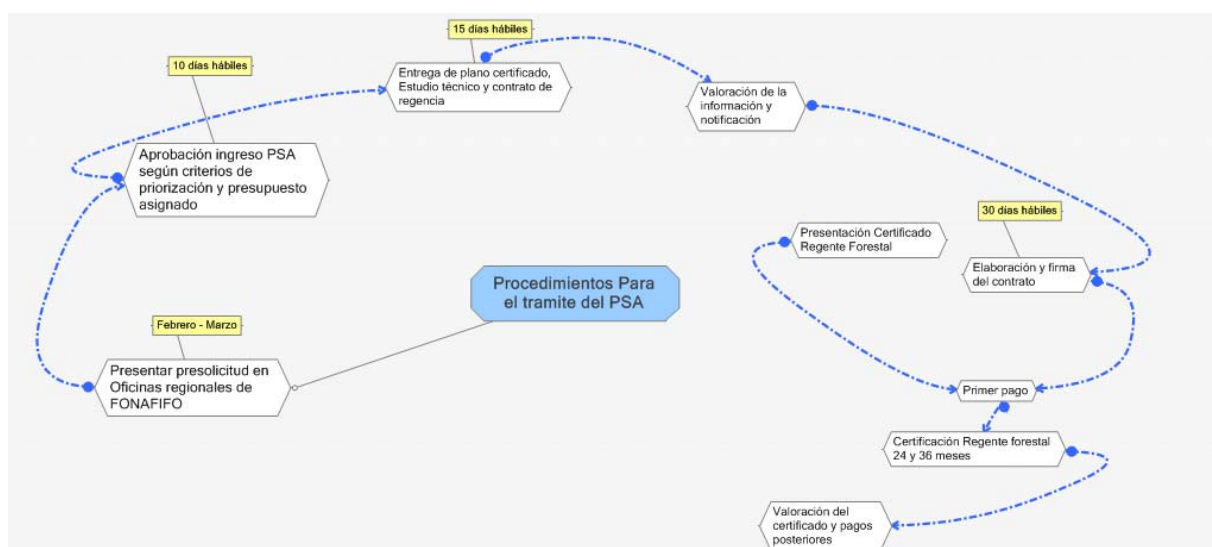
Procedimientos Para el tramite del PSA

Febrero - Marzo

Presentar presolicitud en Oficinas regionales de FONAFIFO

10 días hábiles

Aprobación ingreso PSA según criterios de priorización y presupuesto asignado

15 días hábiles

Entrega de plano certificado, Estudio técnico y contrato de regencia

Valoración de la información y notificación

30 días hábiles

Elaboración y firma del contrato

Presentación Certificado Regente Forestal

Primer pago

Certificación Regente forestal 24 y 36 meses

Valoración del certificado y pagos posteriores